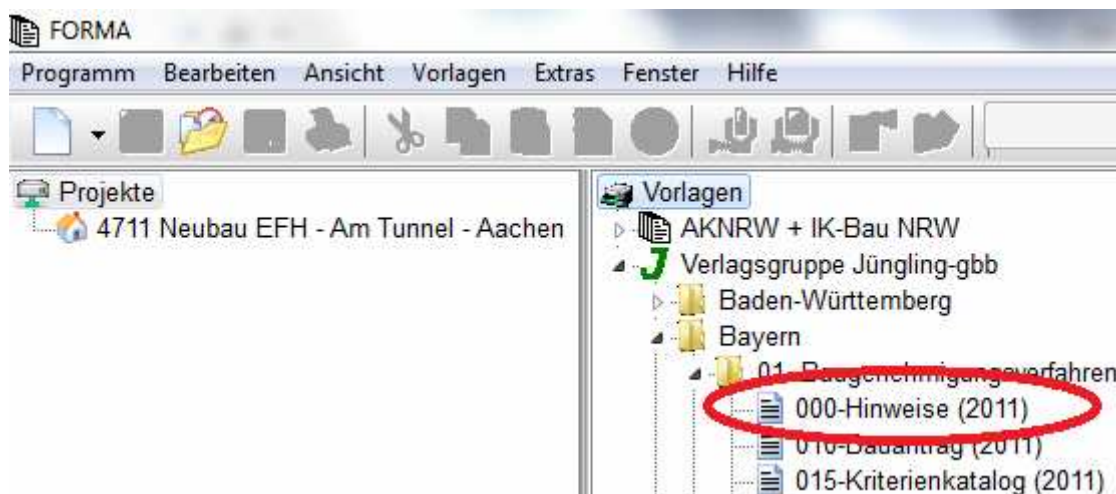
FORMA

Programm Bearbeiten Ansicht Vorlagen Extras Fenster Hilfe

Projekte
4711 Neubau EFH - Am Tunnel - Aachen

Vorlagen
AKNRW + IK-Bau NRW
Verlagsgruppe Jüngling-gbb
Baden-Württemberg
Bayern
01 Baugenehmigungsverfahren
000-Hinweise (2011)
010-Bauantrag (2011)
015-Kriterienkatalog (2011)